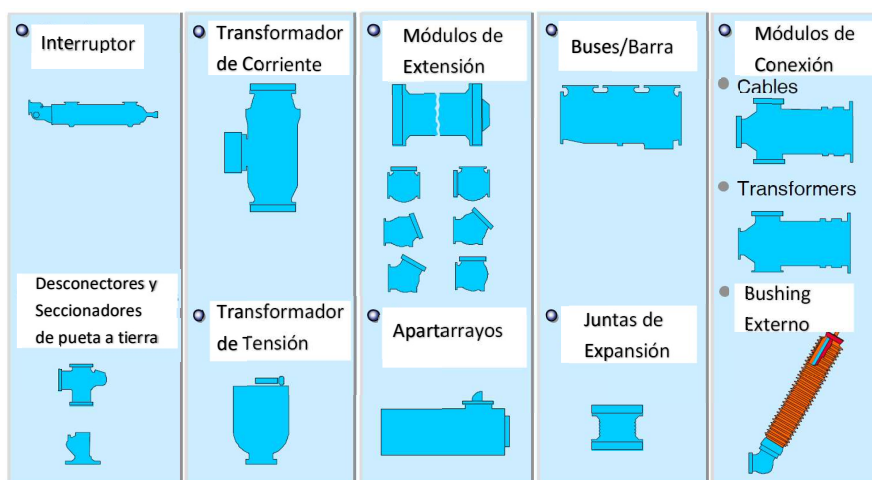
Interruptor

Desconectores y Seccionadores de pueta a tierra

Transformador de Corriente

Transformador de Tensión

Módulos de Extensión

Apartarrayos

Buses/Barra

Juntas de Expansión

Módulos de Conexión

Cables

Transformers

Bushing Externo